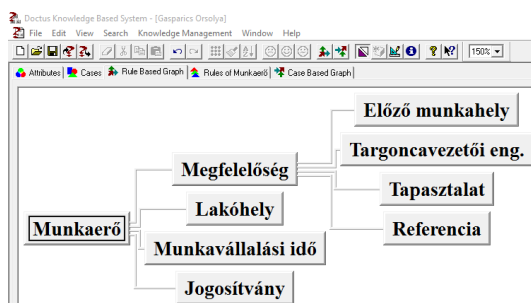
Doctus Knowledge Based System - [Gasparics Orsolya]
File Edit View Search Knowledge Management Window Help
150%
Attributes | Cases | Rule Based Graph | Rules of Munkaerő | Case Based Graph

Előző munkahely
Targoncavezetői eng.
Megfelelőség
Tapasztalat
Lakóhely
Referencia
Munkaerő
Munkavállalási idő
Jogosítvány